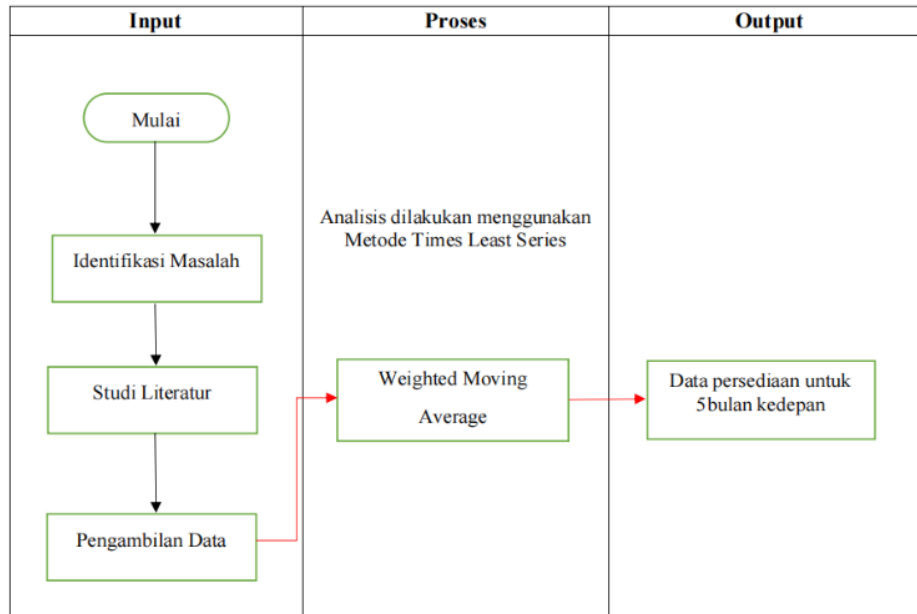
| Input | Proses | Output |
|---|---|---|
| Mulai<br>Identifikasi Masalah<br>Studi Literatur<br>Pengambilan Data | Analisis dilakukan menggunakan Metode Times Least Series<br>Weighted Moving Average | Data persediaan untuk 5bulan kedepan |